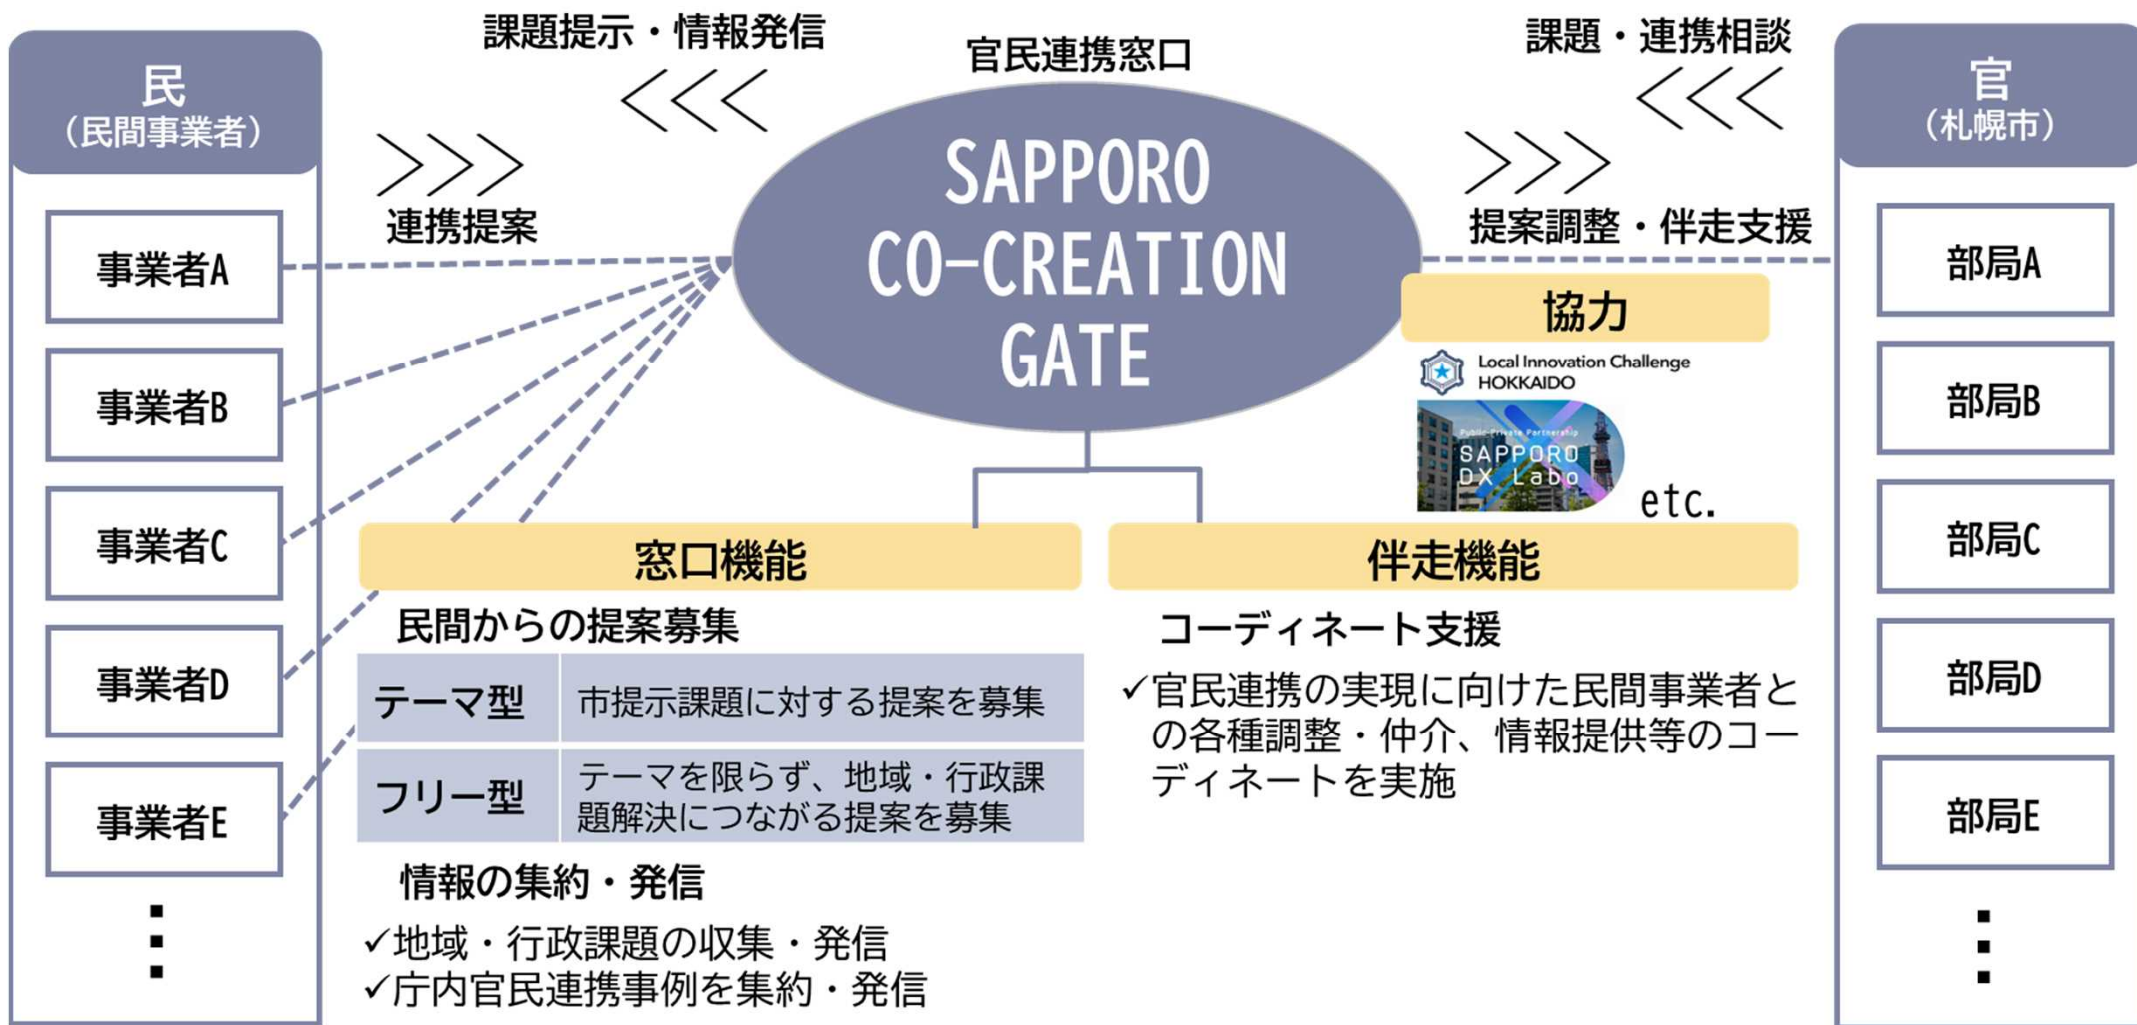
民
（民間事業者）

事業者A
事業者B
事業者C
事業者D
事業者E
⋮

課題提示・情報発信
連携提案

官民連携窓口

SAPPORO CO-CREATION GATE

課題・連携相談
提案調整・伴走支援

官
（札幌市）

部局A
部局B
部局C
部局D
部局E
⋮

協力
Local Innovation Challenge HOKKAIDO
Public-Private Partnership SAPPORO DX Labo
etc.

窓口機能

民間からの提案募集

| テーマ型 | 市提示課題に対する提案を募集 |
|---|---|
| フリー型 | テーマを限らず、地域・行政課題解決につながる提案を募集 |

情報の集約・発信
✓地域・行政課題の収集・発信
✓庁内官民連携事例を集約・発信

伴走機能

コーディネート支援
✓官民連携の実現に向けた民間事業者との各種調整・仲介、情報提供等のコーディネートを実施